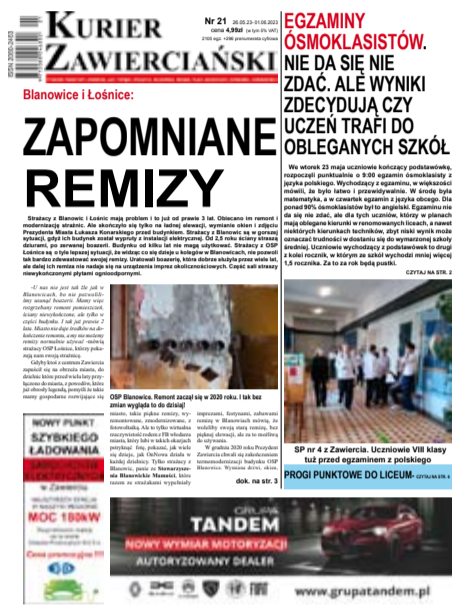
ISSN 2080-2463

KURIER ZAWIERCIAŃSKI

Nr 21 25.05.23-31.05.2023
cena 4,99zł (w tym 8% VAT)

Blanowice i Łośnice:

ZAPOMNIANE REMIZY

Strażacy z Blanowic i Łośnic mają problem i to już od prawie 3 lat. Obiecano im remont i modernizację strażnic. Ale skończyło się tylko na ładnej obietnicy, wymianie okien i zdjęciu Prezydenta Miasta Łukasza Konarskiego przed budynkiem. Strażacy z Blanowic są w gorszej sytuacji, gdyż ich budynek został wyprują z instalacji elektrycznej. Od 2,5 roku strażacy stoją w zawieszeniu. Budynku od kilku lat nie mogą użytkować. Strażacy z OSP Łośnice są w trochę lepszej sytuacji, ale widząc co się dzieje u kolegów w Blanowicach, nie pozwolili na wyniesienie. Urzędowi brakuje, które dobrze służyła przez wiele lat, ale dalej ich remiza nie nadaje się na urządzenia imprez okolicznościowych. Część sali strażacy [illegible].

EGZAMINY ÓSMOKLASISTÓW. NIE DA SIĘ NIE ZDAĆ. ALE WYNIKI ZDECYDUJĄ CZY UCZEŃ TRAFI DO OBLEGANYCH SZKÓŁ

We wtorek 23 maja uczniowie kończący podstawówkę, rozpoczęli punktualnie o 9:00 egzamin ósmoklasisty z języka polskiego. Wychodzący z egzaminu, w większości mówili, że było łatwo i przewidywalnie. W środę była matematyka, a w czwartek egzamin z języka obcego. Dla ponad 90% ósmoklasistów był to angielski. Egzaminu nie da się nie zdać, ale dla tych uczniów, którzy w planach mają oblegane kierunki w renomowanych liceach, a nawet niektórych kierunkach technikum, zbyt niski wynik może oznaczać trudności w dostaniu się do wymarzonej szkoły średniej. Uczniowie wychodzący z podstawówek to drugi z kolei rocznik, w którym są w szkole ukończeni między 1,5 rocznika. Za to za rok będą pustki.

CZYTAJ NA STR. 2

OSP Blanowice. Remont zaczął się w 2020 roku. I tak bez zmian wygląda to do dzisiaj

dok. na str. 3

SP nr 4 z Zawiercia. Uczniowie VIII klasy tuż przed egzaminem z polskiego

PROGI PUNKTOWE DO LICEUM CZYTAJ NA STR. 4

NOWY PUNKT SZYBKIEGO ŁADOWANIA

MOC 150kW

GRUPA TANDEM
NOWY WYMIAR MOTORYZACJI
AUTORYZOWANY DEALER

www.grupatandem.pl